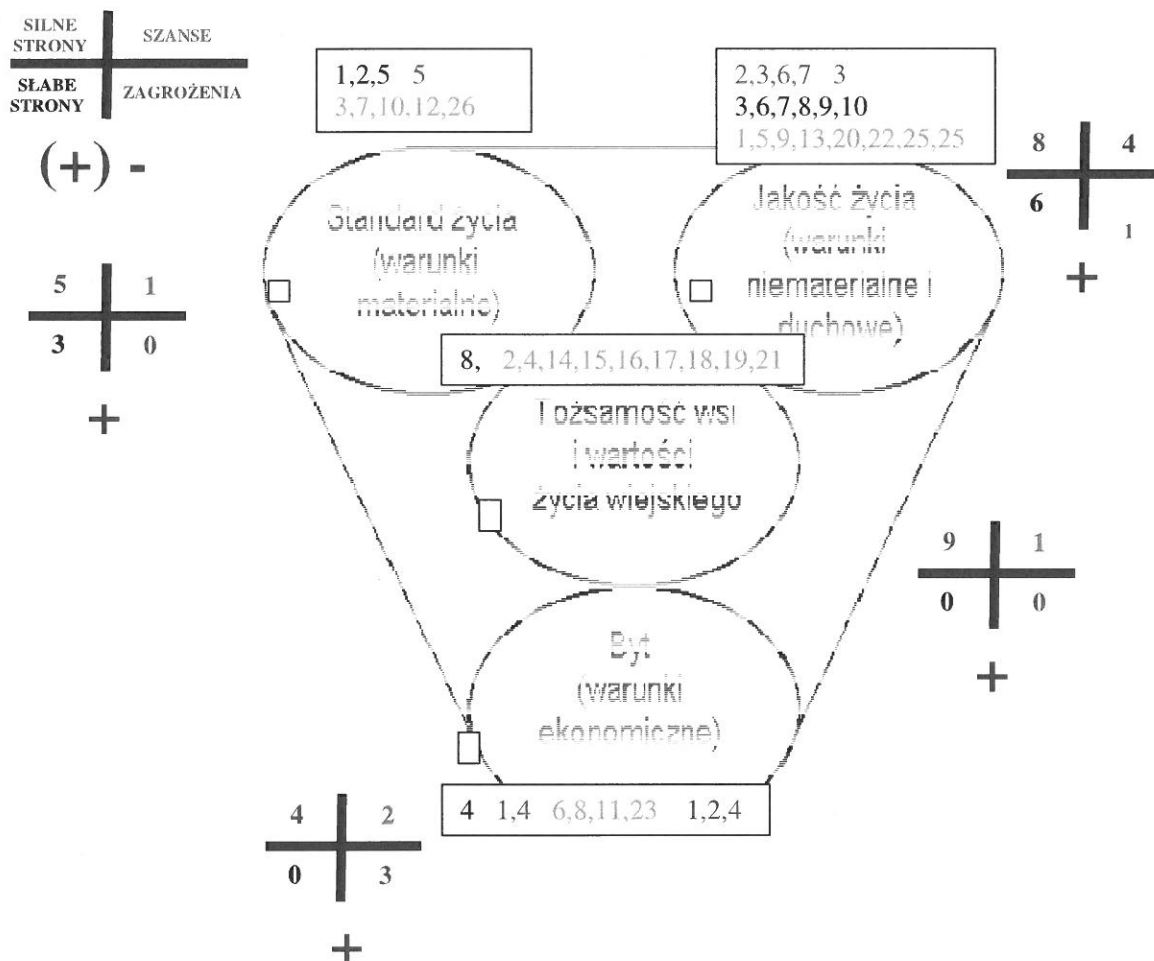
SILNE STRONY

SZANSE

SŁABE STRONY

ZAGROŻENIA

(+) -

1,2,5 5
3,7,10,12,26

2,3,6,7 3
3,6,7,8,9,10
1,5,9,13,20,22,25,25

8
4
6
1
+

Standard życia (warunki materialne)

Jakość życia (warunki niematerialne i duchowe)

5
1
3
0
+

8, 2,4,14,15,16,17,18,19,21

Tożsamość wsi i wartości życia wiejskiego

9
1
0
0
+

Byt (warunki ekonomiczne)

4 1,4 6,8,11,23 1,2,4

4
2
0
3
+